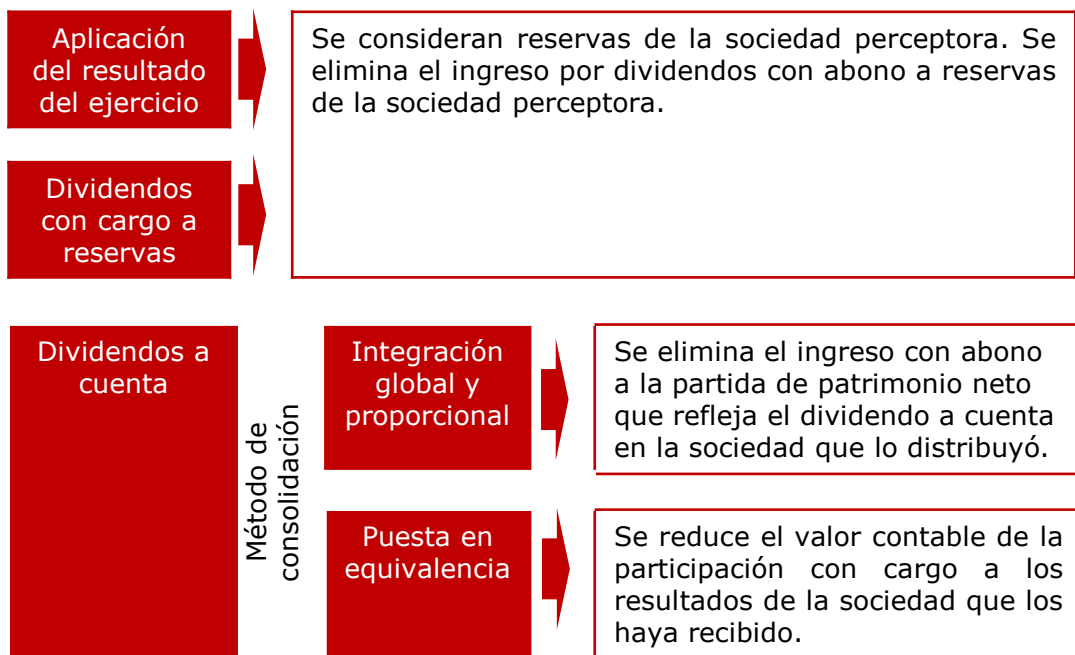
Aplicación del resultado del ejercicio

Dividendos con cargo a reservas

Se consideran reservas de la sociedad perceptora. Se elimina el ingreso por dividendos con abono a reservas de la sociedad perceptora.

Dividendos a cuenta

Método de consolidación

Integración global y proporcional

Se elimina el ingreso con abono a la partida de patrimonio neto que refleja el dividendo a cuenta en la sociedad que lo distribuyó.

Puesta en equivalencia

Se reduce el valor contable de la participación con cargo a los resultados de la sociedad que los haya recibido.